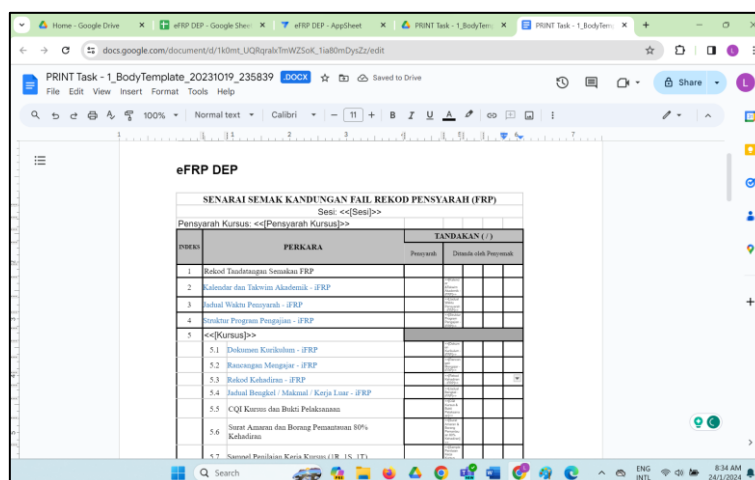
Home - Google Drive × eFRP DEP - Google Sheets × eFRP DEP - AppSheet × PRINT Task - 1_BodyTemp × PRINT Task - 1_BodyTemp × +

docs.google.com/document/d/1k0mt_UQRqralxTmWZSoK_1ia80mDysZz/edit

PRINT Task - 1_BodyTemplate_20231019_235839 .DOCX Saved to Drive

File Edit View Insert Format Tools Help

Share

100% Normal text Calibri 11

eFRP DEP

SENARAI SEMAK KANDUNGAN FAIL REKOD PENSYARAH (FRP)

Sesi: <<[Sesi]>>

Pensyarah Kursus: <<[Pensyarah Kursus]>>

| INDEKS | PERKARA | TANDAKAN (/) Pensyarah | Disemak oleh Penyemak |
|---|---|---|---|
| 1 | Rekod Tandatangan Semakan FRP | | |
| 2 | Kalendar dan Takwim Akademik - iFRP | | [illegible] |
| 3 | Jadual Waktu Pensyarah - iFRP | | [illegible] |
| 4 | Struktur Program Pengajian - iFRP | | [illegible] |
| 5 | <<[Kursus]>> | | |
| 5.1 | Dokumen Kurikulum - iFRP | | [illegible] |
| 5.2 | Rancangan Mengajar - iFRP | | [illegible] |
| 5.3 | Rekod Kehadiran - iFRP | | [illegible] |
| 5.4 | Jadual Bengkel / Makmal / Kerja Luar - iFRP | | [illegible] |
| 5.5 | CQI Kursus dan Bukti Pelaksanaan | | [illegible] |
| 5.6 | Surat Amaran dan Borang Pemantauan 80% Kehadiran | | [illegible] |
| 5.7 | Sampel Penilaian Kerja Kursus (JR, JS, JT) | | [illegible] |

Search

ENG INTL 8:34 AM 24/1/2024